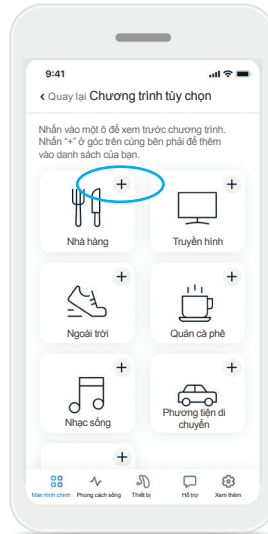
9:41

‹ Quay lại Chương trình tùy chọn

Nhấn vào một ô để xem trước chương trình. Nhấn "+" ở góc trên cùng bên phải để thêm vào danh sách của bạn.

+
Nhà hàng

+
Truyền hình

+
Ngoài trời

+
Quán cà phê

+
Nhạc sống

+
Phương tiện di chuyển

+

Màn hình chính
Phong cách sống
Thiết bị
Hỗ trợ
Xem thêm